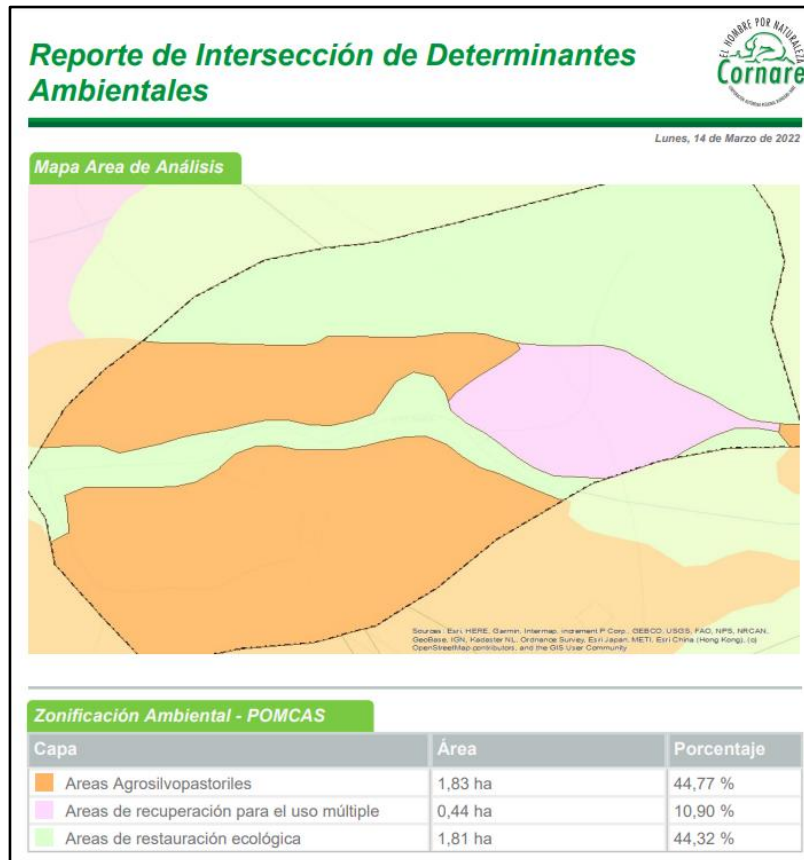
Reporte de Intersección de Determinantes Ambientales

EL HOMBRE POR NATURALEZA
Cornare
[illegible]

Lunes, 14 de Marzo de 2022

Mapa Area de Análisis

Sources: Esri, HERE, Garmin, Intermap, increment P Corp., GEBCO, USGS, FAO, NPS, NRCAN, GeoBase, IGN, Kadaster NL, Ordnance Survey, Esri Japan, METI, Esri China (Hong Kong), (c) OpenStreetMap contributors, and the GIS User Community

Zonificación Ambiental - POMCAS

| Capa | Área | Porcentaje |
|---|---|---|
| Areas Agrosilvopastoriles | 1,83 ha | 44,77 % |
| Areas de recuperación para el uso múltiple | 0,44 ha | 10,90 % |
| Areas de restauración ecológica | 1,81 ha | 44,32 % |